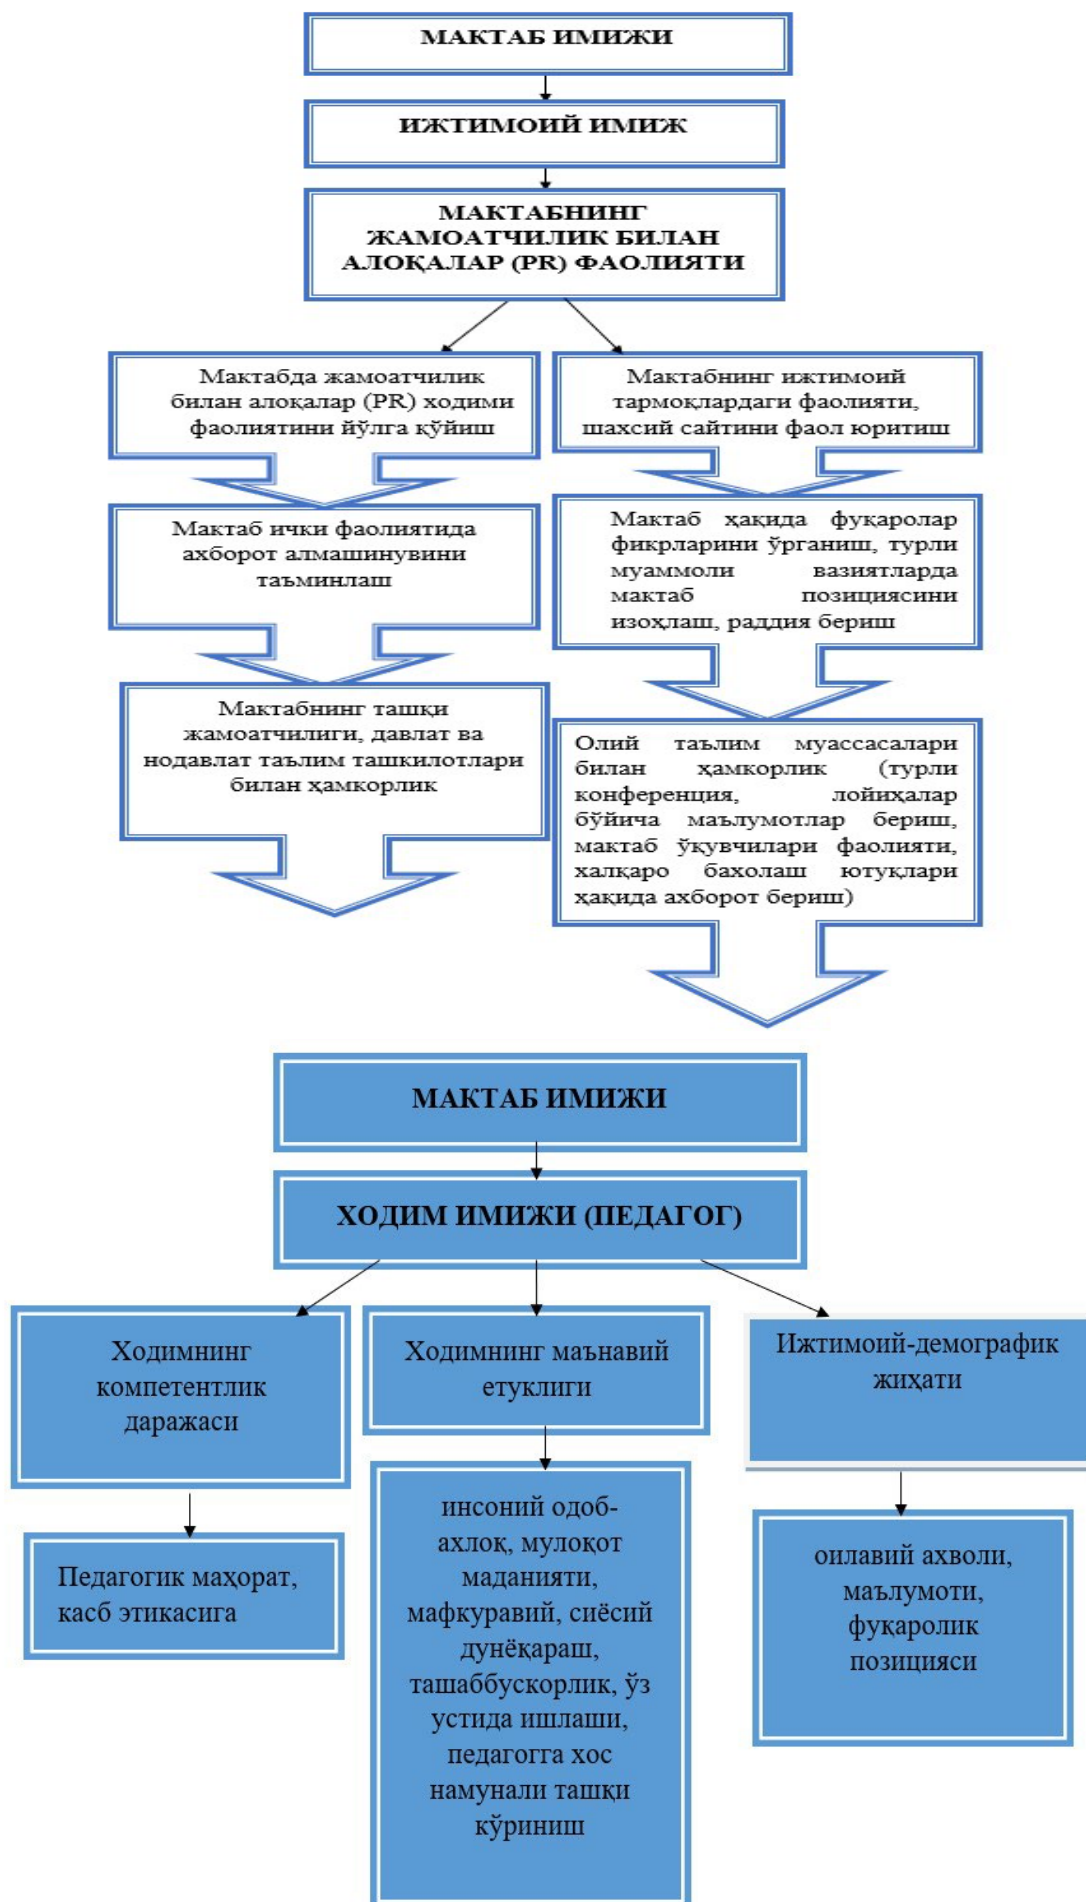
МАКТАБ ИМИЖИ

ИЖТИМОИЙ ИМИЖ

МАКТАБНИНГ ЖАМОАТЧИЛИК БИЛАН АЛОҚАЛАР (PR) ФАОЛИЯТИ

Мактабда жамоатчилик билан алоқалар (PR) ходими фаолиятини йўлга қўйиш

Мактаб ички фаолиятида ахборот алмашинувини таъминлаш

Мактабнинг ташқи жамоатчилиги, давлат ва нодавлат таълим ташкилотлари билан ҳамкорлик

Мактабнинг ижтимоий тармоқлардаги фаолияти, шахсий сайтини фаол юритиш

Мактаб ҳақида фуқаролар фикрларини ўрганиш, турли муаммоли вазиятларда мактаб позициясини изоҳлаш, раддия бериш

Олий таълим муассасалари билан ҳамкорлик (турли конференция, лойиҳалар бўйича маълумотлар бериш, мактаб ўқувчилари фаолияти, халқаро баҳолаш ютуқлари ҳақида ахборот бериш)

МАКТАБ ИМИЖИ

ХОДИМ ИМИЖИ (ПЕДАГОГ)

Ходимнинг компетентлик даражаси

Педагогик маҳорат, касб этикасига

Ходимнинг маънавий етуклиги

инсоний одоб-ахлоқ, мулоқот маданияти, мафкуравий, сиёсий дунёқараш, ташаббускорлик, ўз устида ишлаши, педагогга хос намунали ташқи кўриниш

Ижтимоий-демографик жиҳати

оилавий аҳволи, маълумоти, фуқаролик позицияси